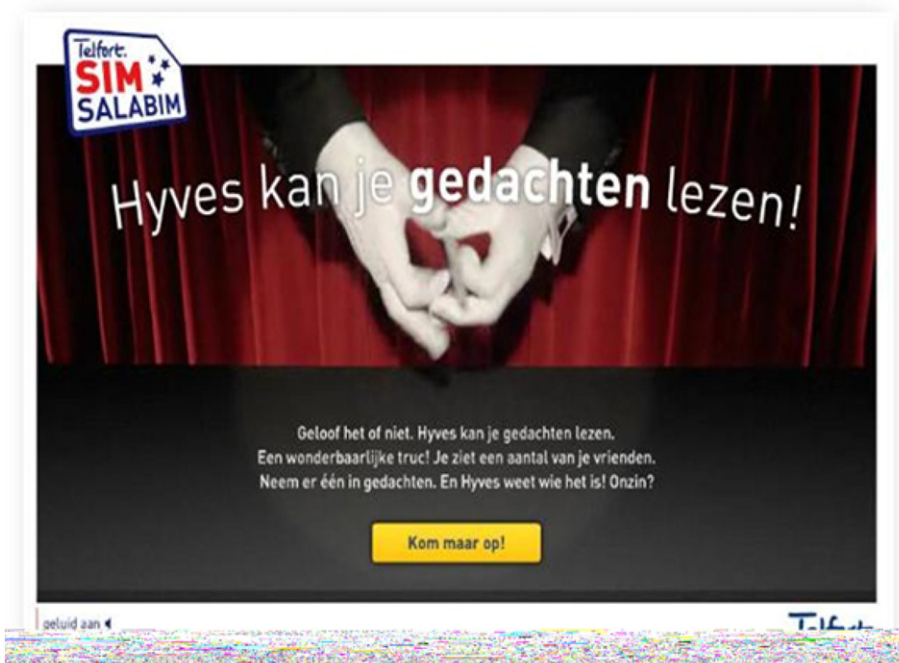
Telfort.
SIM
SALABIM

Hyves kan je gedachten lezen!

Geloof het of niet. Hyves kan je gedachten lezen. Een wonderbaarlijke truc! Je ziet een aantal van je vrienden. Neem er één in gedachten. En Hyves weet wie het is! Onzin?

Kom maar op!

geluid aan

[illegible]